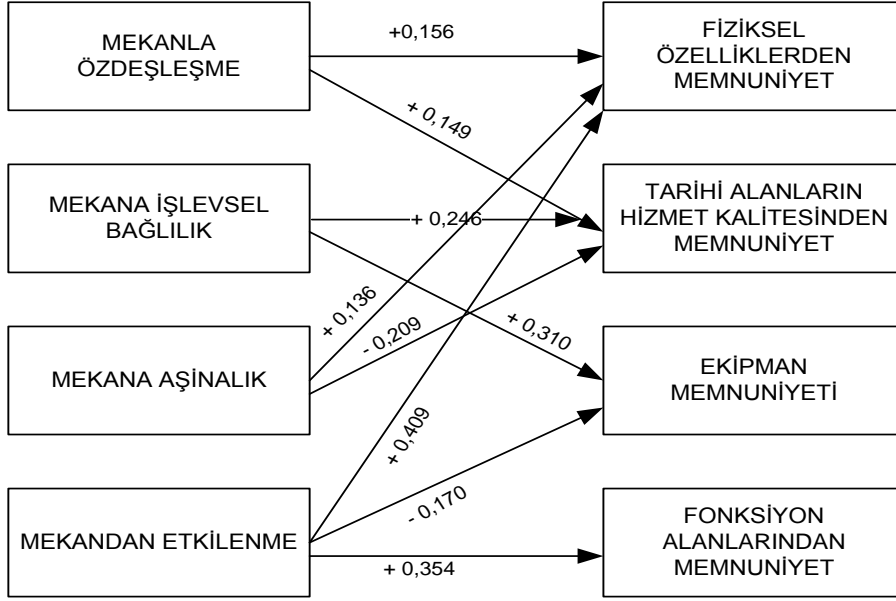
MEKANLA ÖZDEŞLEŞME

MEKANA İŞLEVSEL BAĞLILIK

MEKANA AŞİNALIK

MEKANDAN ETKİLENME

FİZİKSEL ÖZELLİKLERDEN MEMNUNİYET

TARİHİ ALANLARIN HİZMET KALİTESİNDEN MEMNUNİYET

EKİPMAN MEMNUNİYETİ

FONKSİYON ALANLARINDAN MEMNUNİYET

+0,156

+ 0,149

+ 0,246

+ 0,136

- 0,209

+ 0,310

+ 0,409

- 0,170

+ 0,354